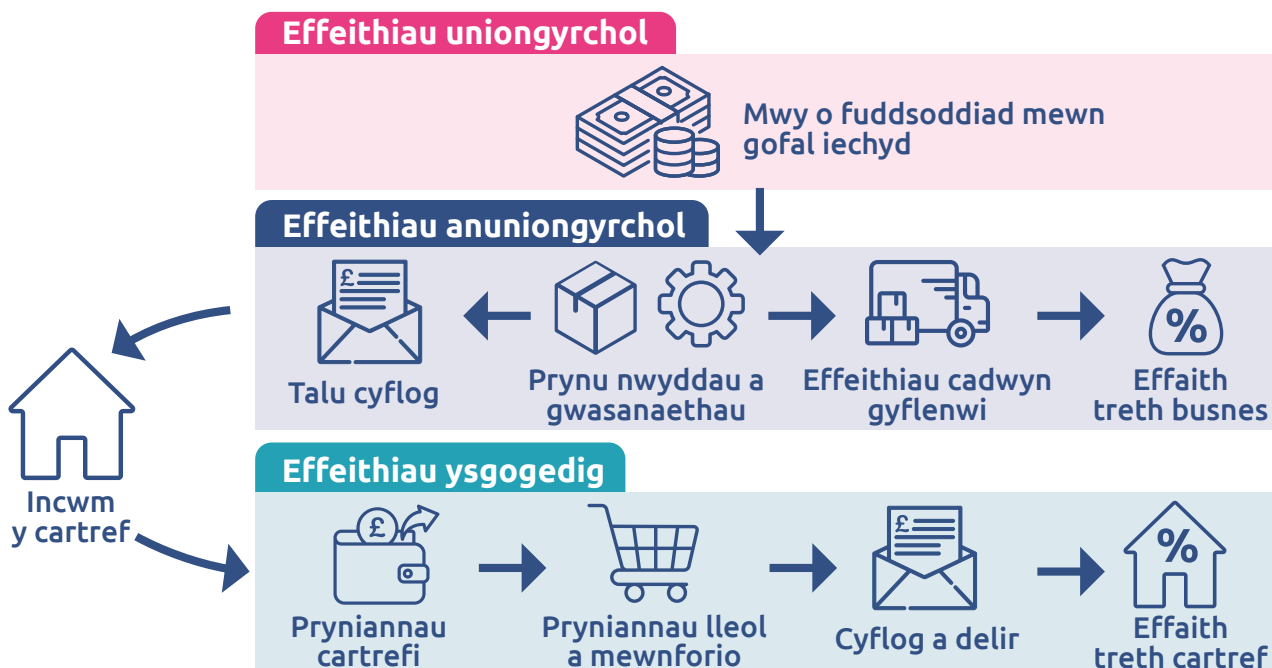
Effeithiau uniongyrchol

Mwy o fuddsoddiad mewn gofal iechyd

Effeithiau anuniongyrchol

£

Talu cyflog

Prynu nwyddau a gwasanaethau

Effeithiau cadwyn gyflenwi

%

Effaith treth busnes

Incwm y cartref

Effeithiau ysgogedig

£

Pryniannau cartrefi

Pryniannau lleol a mewnforio

£

Cyflog a delir

%

Effaith treth cartref